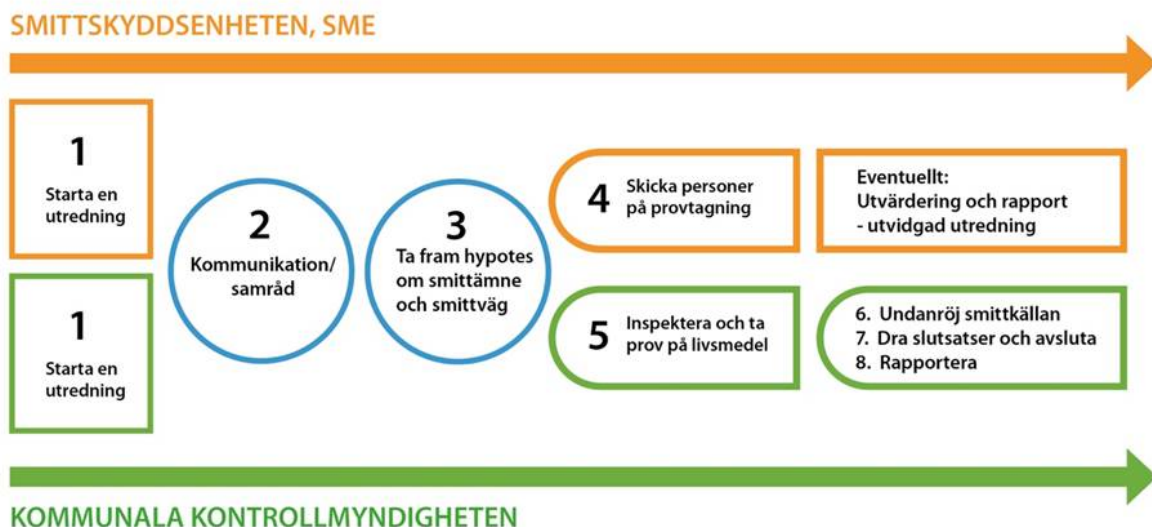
SMITTSKYDDSENHETEN, SME

1
Starta en utredning

2
Kommunikation/ samråd

3
Ta fram hypotes om smittämne och smittväg

4
Skicka personer på provtagning

Eventuellt:
Utvärdering och rapport
- utvidgad utredning

1
Starta en utredning

5
Inspektera och ta prov på livsmedel

6. Undanröj smittkällan
7. Dra slutsatser och avsluta
8. Rapportera

KOMMUNALA KONTROLLMYNDIGHETEN